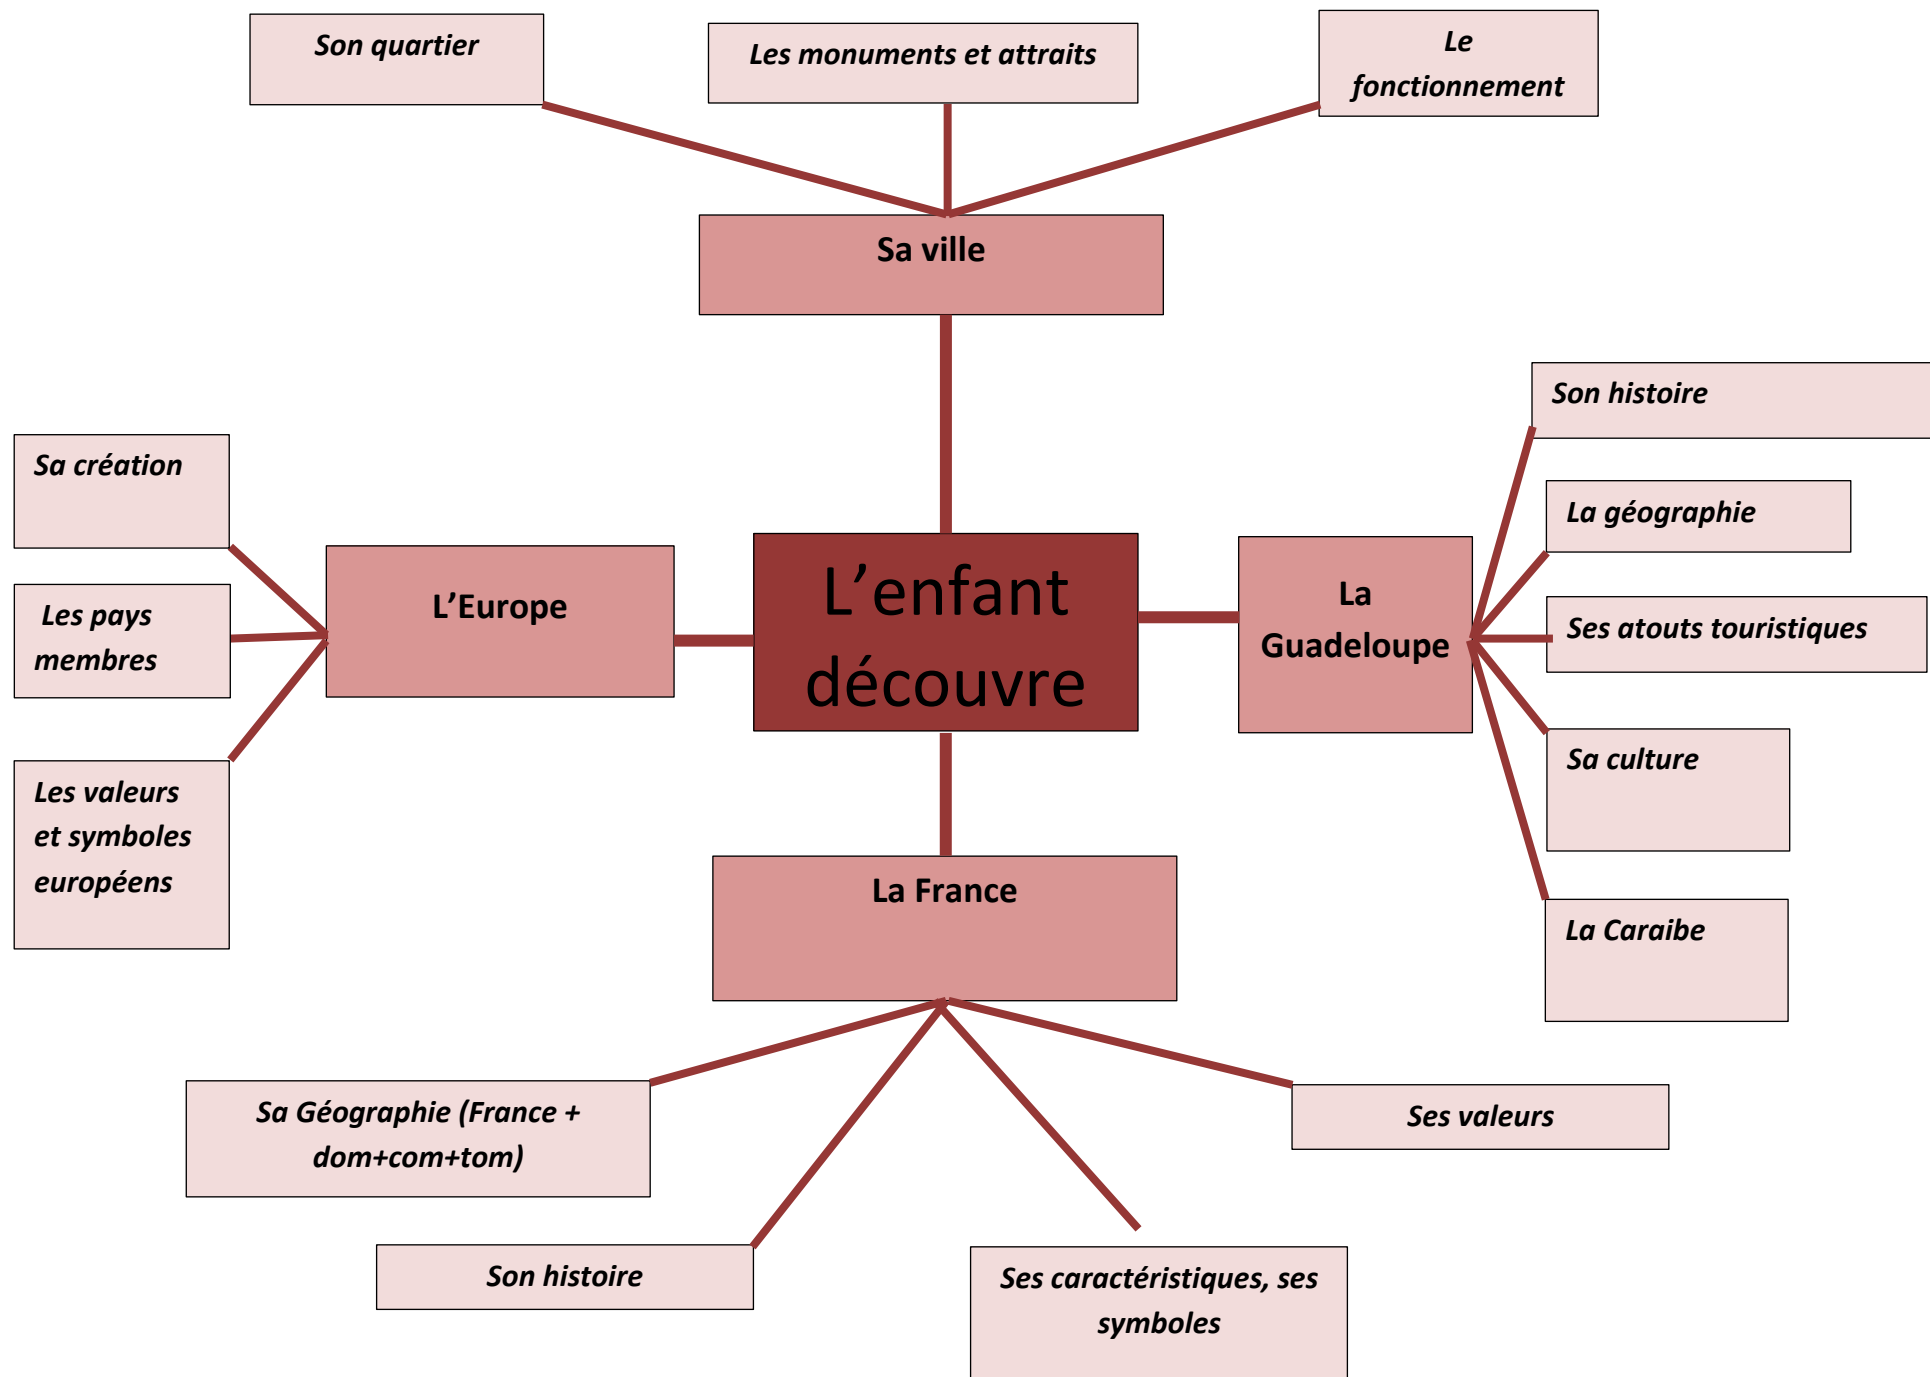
Son quartier

Les monuments et attraits

Le fonctionnement

Sa ville

Son histoire

Sa création

La géographie

L'Europe

L'enfant découvre

La Guadeloupe

Ses atouts touristiques

Les pays membres

Sa culture

Les valeurs et symboles européens

La France

La Caraibe

Sa Géographie (France + dom+com+tom)

Ses valeurs

Son histoire

Ses caractéristiques, ses symboles